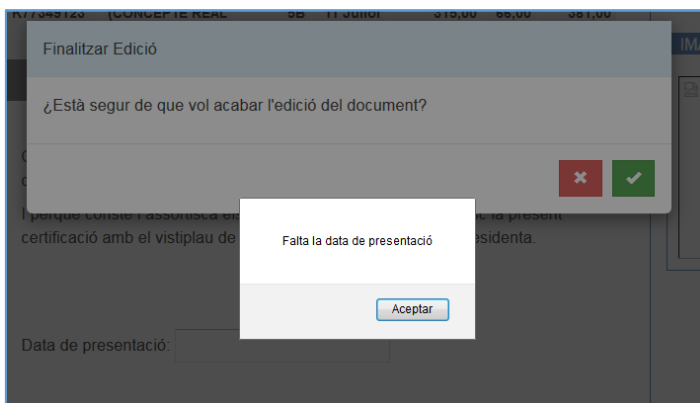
R7349123 (CONCEPTE REAL 5B 11 Juliol 315,00 66,00 381,00

IMA

Finalitzar Edició

¿Està segur de que vol acabar l'edició del document?

C
c

I perquè conste i assortisca el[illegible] la present certificació amb el vistiplau de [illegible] presidenta.

Falta la data de presentació

Aceptar

Data de presentació: